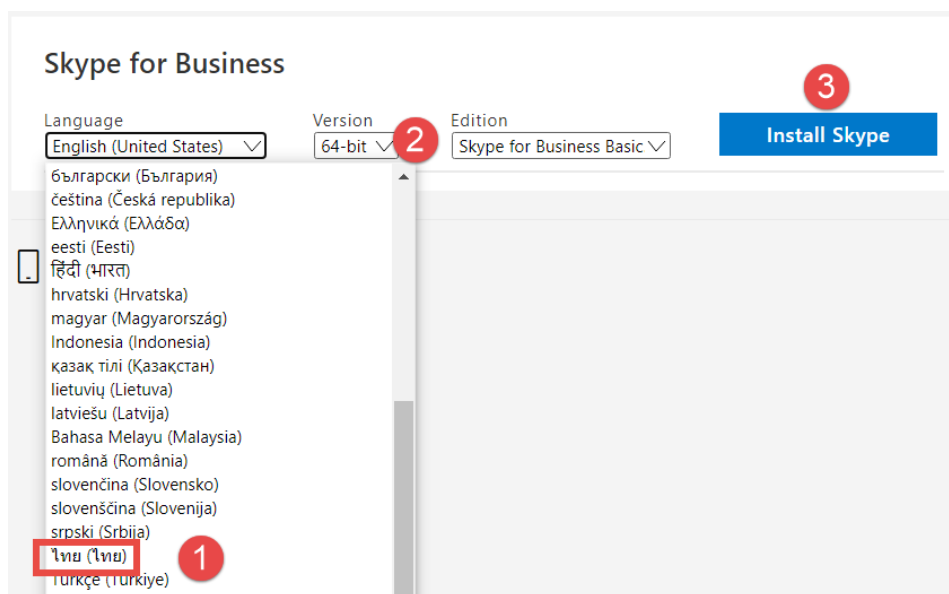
Skype for Business

Language
English (United States)

Version
64-bit

2

Edition
Skype for Business Basic

3

Install Skype

български (България)
čeština (Česká republika)
Ελληνικά (Ελλάδα)
eesti (Eesti)
हिंदी (भारत)
hrvatski (Hrvatska)
magyar (Magyarország)
Indonesia (Indonesia)
қазақ тілі (Қазақстан)
lietuvių (Lietuva)
latviešu (Latvija)
Bahasa Melayu (Malaysia)
română (România)
slovenčina (Slovensko)
slovenščina (Slovenija)
srpski (Srbija)
ไทย (ไทย)
1
Türkçe (Türkiye)